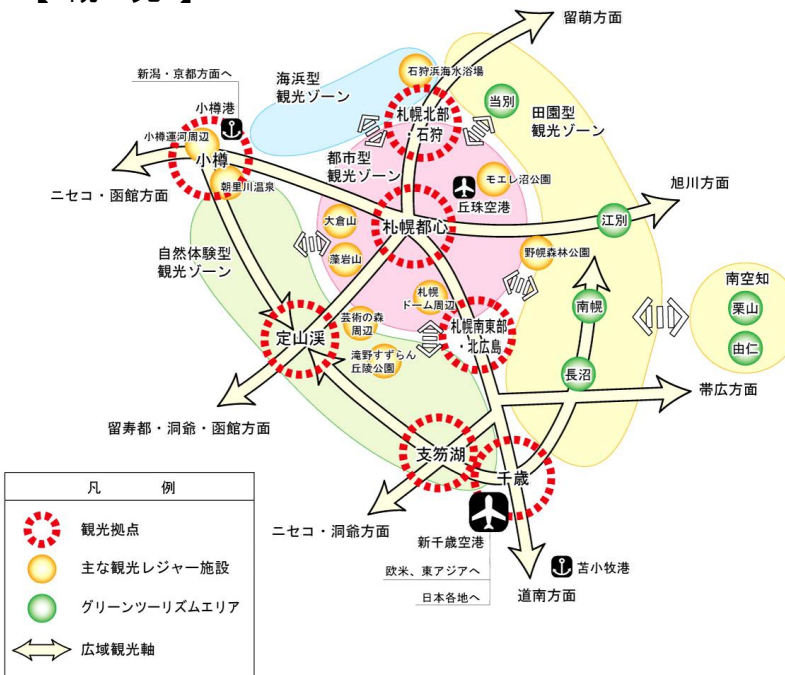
【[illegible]】

留萌方面

新潟・京都方面へ

海浜型
観光ゾーン

石狩浜海水浴場

当別

田園型
観光ゾーン

小樽港

札幌北部
・石狩

小樽運河周辺

小樽

都市型
観光ゾーン

モエレ沼公園

丘珠空港

ニセコ・函館方面

朝里川温泉

旭川方面

江別

大倉山

札幌都心

自然体験型
観光ゾーン

藻岩山

野幌森林公園

南空知

栗山

札幌
ドーム周辺

南幌

芸術の森
周辺

札幌南東部
・北広島

定山渓

由仁

滝野すずらん
丘陵公園

長沼

帯広方面

留寿都・洞爺・函館方面

支笏湖

千歳

凡　例

観光拠点

ニセコ・洞爺方面

新千歳空港

主な観光レジャー施設

欧米、東アジアへ

苫小牧港

グリーンツーリズムエリア

日本各地へ

道南方面

広域観光軸